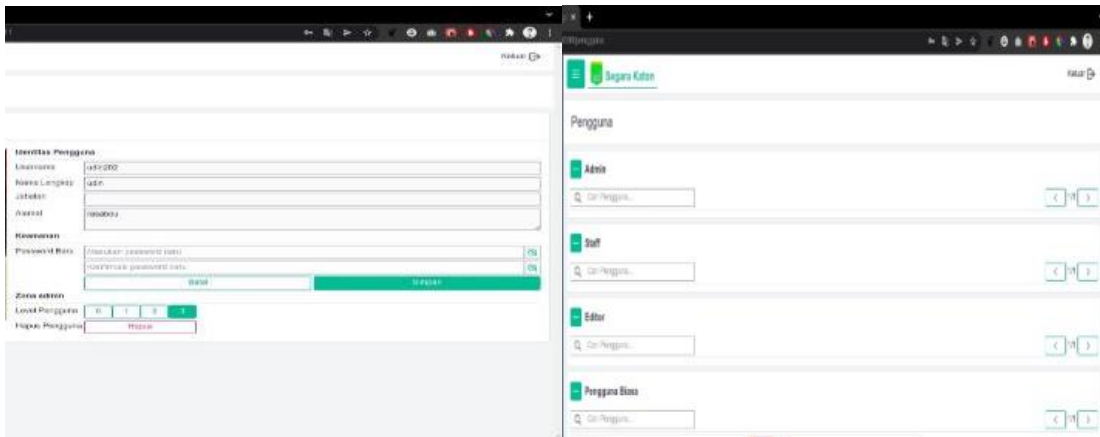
Keluar

Identitas Pengguna

| Username | adin2002 |
|---|---|
| Nama Lengkap | adin |
| Jabatan | |
| Alamat | rasabou |

Keamanan

| Password Baru | Masukan password baru |
|---|---|
| | Konfirmasi password baru |

Batal
Simpan

Zona admin

Level Pengguna 0 1 2 3
Hapus Pengguna Hapus

Pengguna

Segara Katon

Keluar

Pengguna

Admin
Cari Pengguna...
1/1

Staff
Cari Pengguna...
1/1

Editor
Cari Pengguna...
1/1

Pengguna Biasa
Cari Pengguna...
1/1